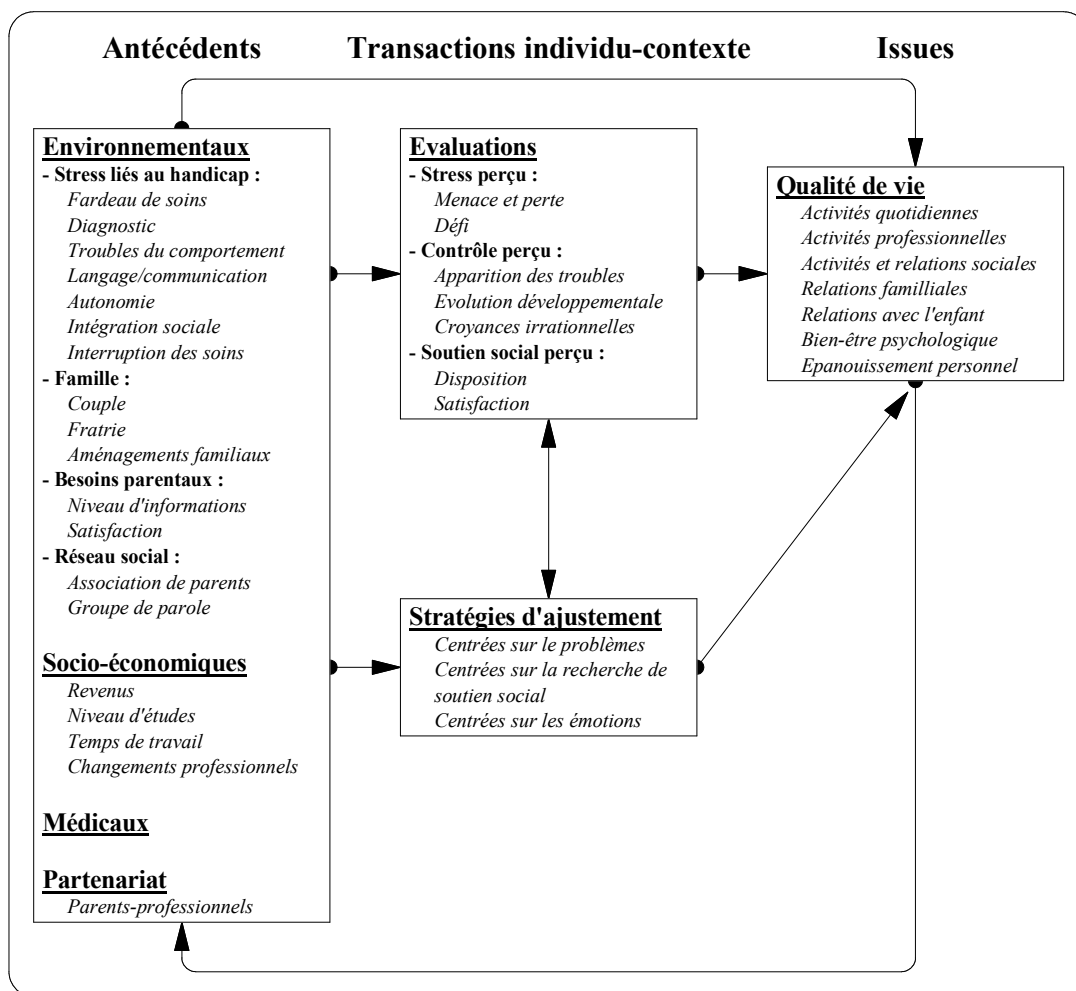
Antécédents Transactions individu-contexte Issues

Environnementaux
- Stress liés au handicap :
Fardeau de soins
Diagnostic
Troubles du comportement
Langage/communication
Autonomie
Intégration sociale
Interruption des soins
- Famille :
Couple
Fratrie
Aménagements familiaux
- Besoins parentaux :
Niveau d'informations
Satisfaction
- Réseau social :
Association de parents
Groupe de parole

Socio-économiques
Revenus
Niveau d'études
Temps de travail
Changements professionnels

Médicaux

Partenariat
Parents-professionnels

Evaluations
- Stress perçu :
Menace et perte
Défi
- Contrôle perçu :
Apparition des troubles
Evolution développementale
Croyances irrationnelles
- Soutien social perçu :
Disposition
Satisfaction

Stratégies d'ajustement
Centrées sur le problèmes
Centrées sur la recherche de soutien social
Centrées sur les émotions

Qualité de vie
Activités quotidiennes
Activités professionnelles
Activités et relations sociales
Relations familliales
Relations avec l'enfant
Bien-être psychologique
Epanouissement personnel